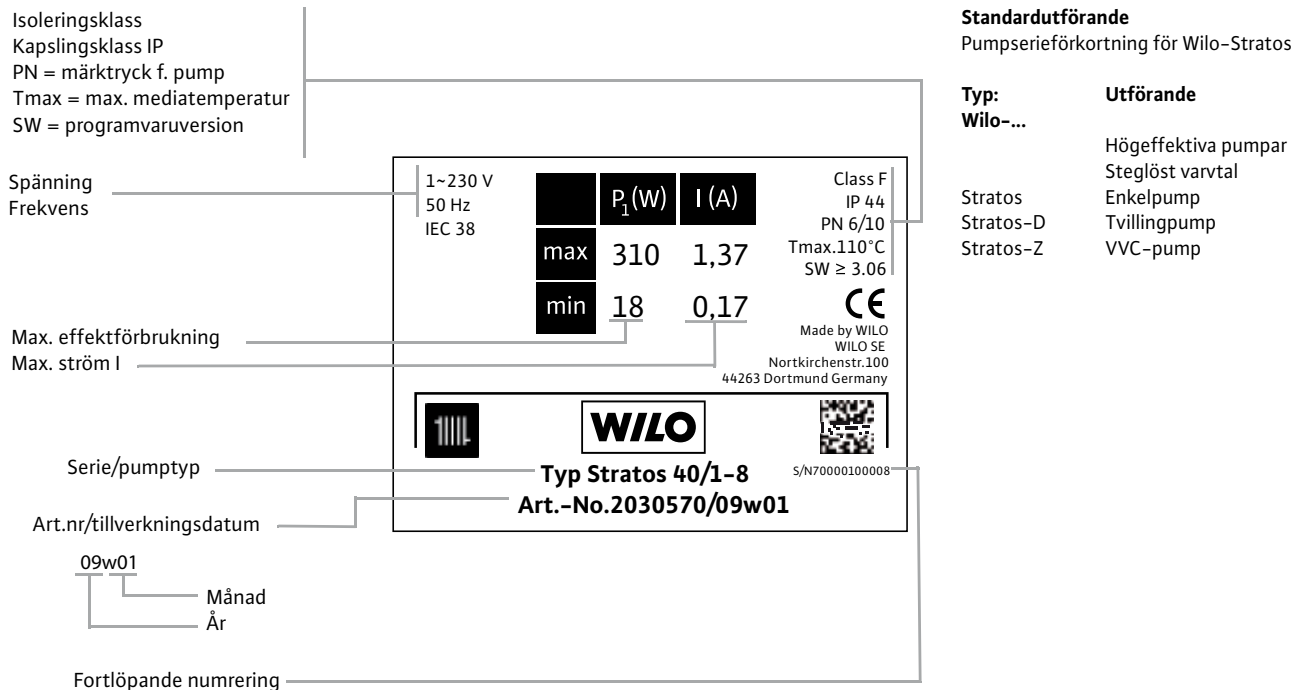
Isoleringsklass
Kapslingsklass IP
PN = märktryck f. pump
Tmax = max. mediatemperatur
SW = programvaruversion

Spänning
Frekvens

1~230 V
50 Hz
IEC 38

| | $P_1$(W) | I (A) |
|---|---|---|
| max | 310 | 1,37 |
| min | 18 | 0,17 |

Class F
IP 44
PN 6/10
Tmax.110°C
SW ≥ 3.06

CE
Made by WILO
WILO SE
Nortkirchenstr.100
44263 Dortmund Germany

Max. effektförbrukning
Max. ström I

WILO

Serie/pumptyp
Typ Stratos 40/1-8
S/N70000100008
Art.nr/tillverkningsdatum
Art.-No.2030570/09w01

09w01
Månad
År

Fortlöpande numrering

Standardutförande
Pumpserieförkortning för Wilo-Stratos

| Typ: Wilo-... | Utförande |
|---|---|
| | Högeffektiva pumpar |
| | Steglöst varvtal |
| Stratos | Enkelpump |
| Stratos-D | Tvillingpump |
| Stratos-Z | VVC-pump |